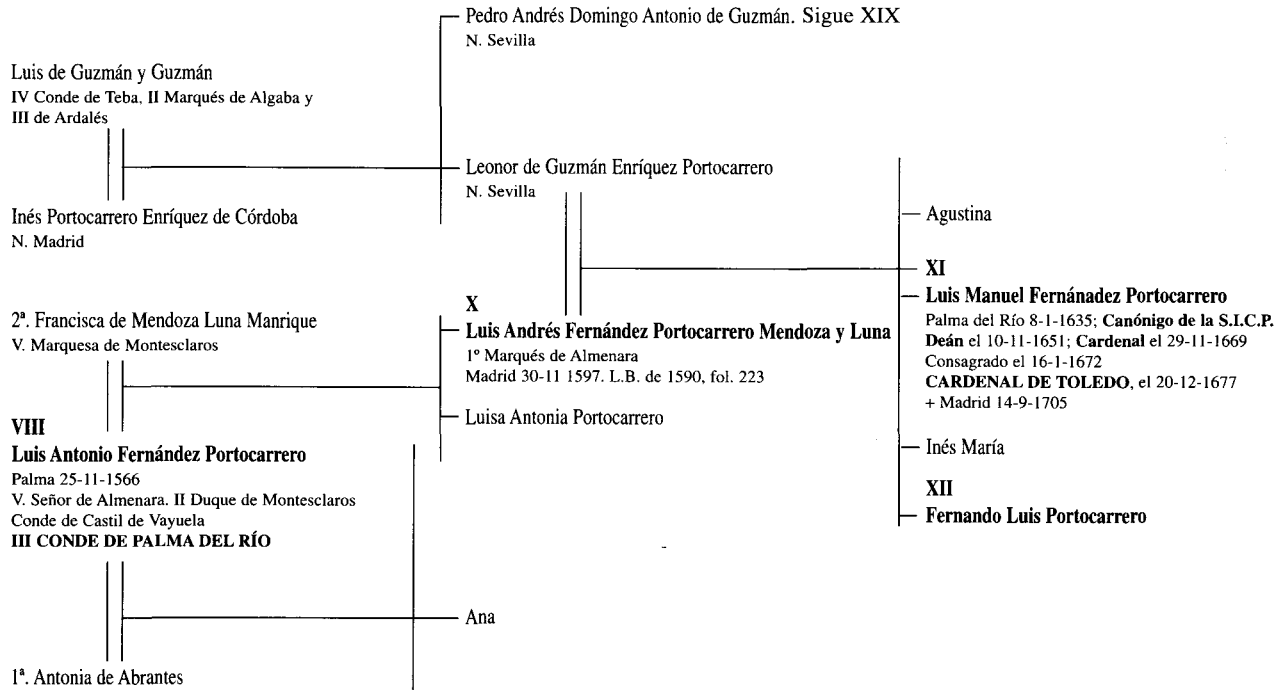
Pedro Andrés Domingo Antonio de Guzmán. Sigue XIX
N. Sevilla

Luis de Guzmán y Guzmán
IV Conde de Teba, II Marqués de Algaba y III de Ardalés

Leonor de Guzmán Enríquez Portocarrero
N. Sevilla

Inés Portocarrero Enríquez de Córdoba
N. Madrid

Agustina

XI
Luis Manuel Fernánadez Portocarrero
Palma del Río 8-1-1635; **Canónigo de la S.I.C.P.** **Deán** el 10-11-1651; **Cardenal** el 29-11-1669
Consagrado el 16-1-1672
**CARDENAL DE TOLEDO**, el 20-12-1677
+ Madrid 14-9-1705

X
Luis Andrés Fernández Portocarrero Mendoza y Luna
1º Marqués de Almenara
Madrid 30-11 1597. L.B. de 1590, fol. 223

2ª. Francisca de Mendoza Luna Manrique
V. Marquesa de Montesclaros

Luisa Antonia Portocarrero

VIII
Luis Antonio Fernández Portocarrero
Palma 25-11-1566
V. Señor de Almenara. II Duque de Montesclaros
Conde de Castil de Vayuela
III CONDE DE PALMA DEL RÍO

Inés María

XII
Fernando Luis Portocarrero

Ana

1ª. Antonia de Abrantes